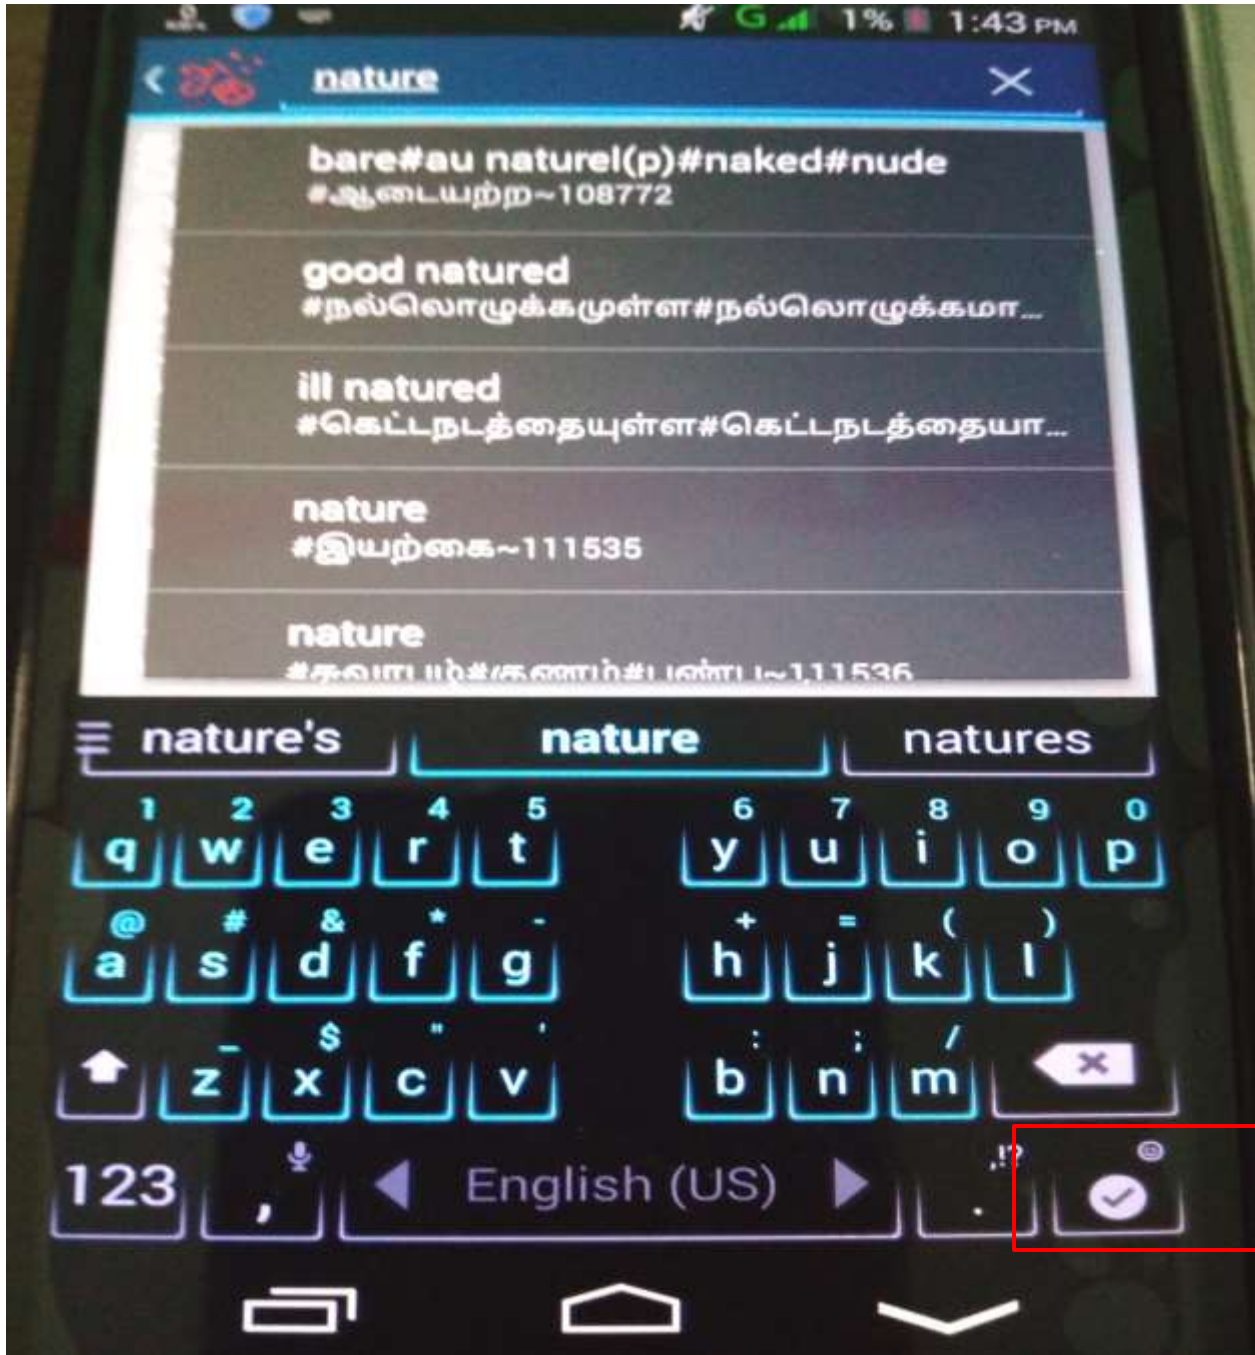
G 1% 1:43 PM

nature

bare#au naturel(p)#naked#nude #ஆடையற்ற~108772

good natured #நல்லொழுக்கமுள்ள#நல்லொழுக்கமா...

ill natured #கெட்டநடத்தையுள்ள#கெட்டநடத்தையா...

nature #இயற்கை~111535

nature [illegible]

nature's nature natures

1 2 3 4 5 6 7 8 9 0
q w e r t y u i o p
@ # & * - + = ( )
a s d f g h j k l
_ $ " ' : ; /
z x c v b n m

123 , English (US) .!? .